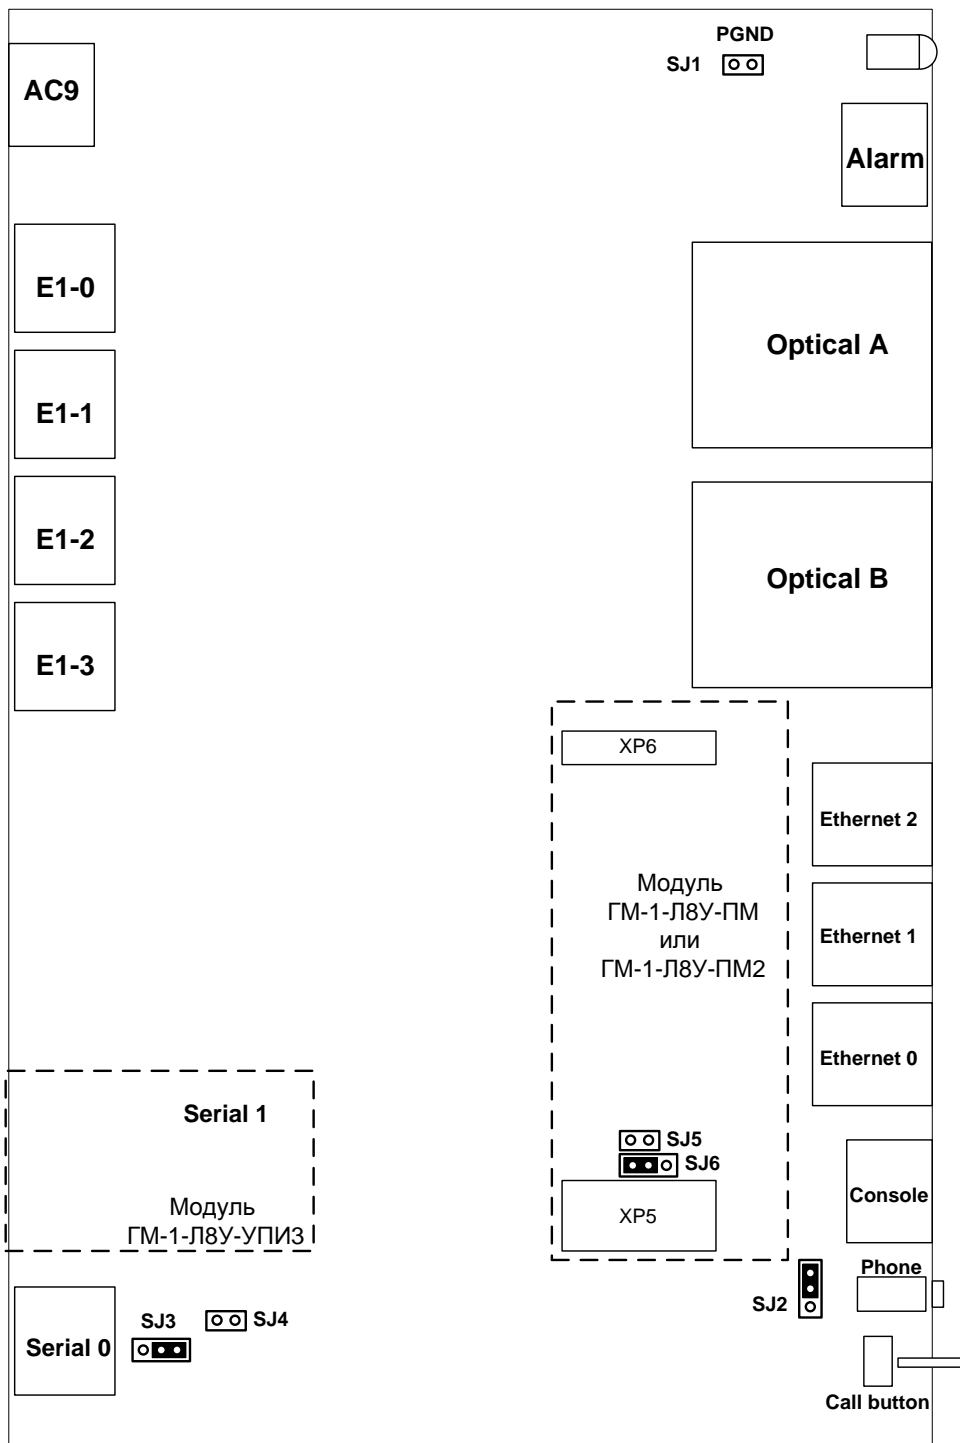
PGND
SJ1
AC9
Alarm
E1-0
Optical A
E1-1
E1-2
Optical B
E1-3
XP6
Ethernet 2
Модуль
ГМ-1-Л8У-ПМ
или
ГМ-1-Л8У-ПМ2
Ethernet 1
Ethernet 0
Serial 1
SJ5
SJ6
Модуль
ГМ-1-Л8У-УПИ3
XP5
Console
Phone
SJ2
SJ3
SJ4
Serial 0
Call button